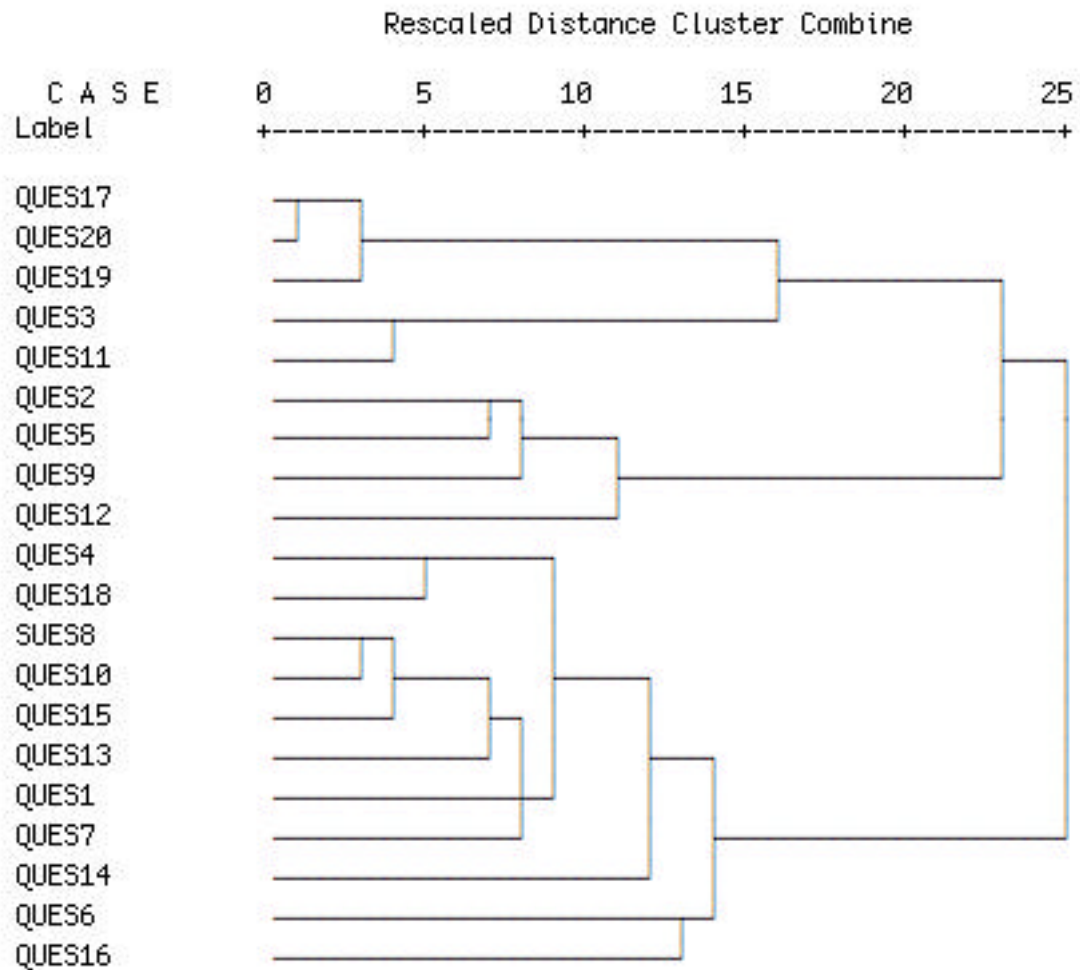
Rescaled Distance Cluster Combine

C A S E
Label

0 5 10 15 20 25
+---------+---------+---------+---------+---------+

QUES17
QUES20
QUES19
QUES3
QUES11
QUES2
QUES5
QUES9
QUES12
QUES4
QUES18
SUES8
QUES10
QUES15
QUES13
QUES1
QUES7
QUES14
QUES6
QUES16